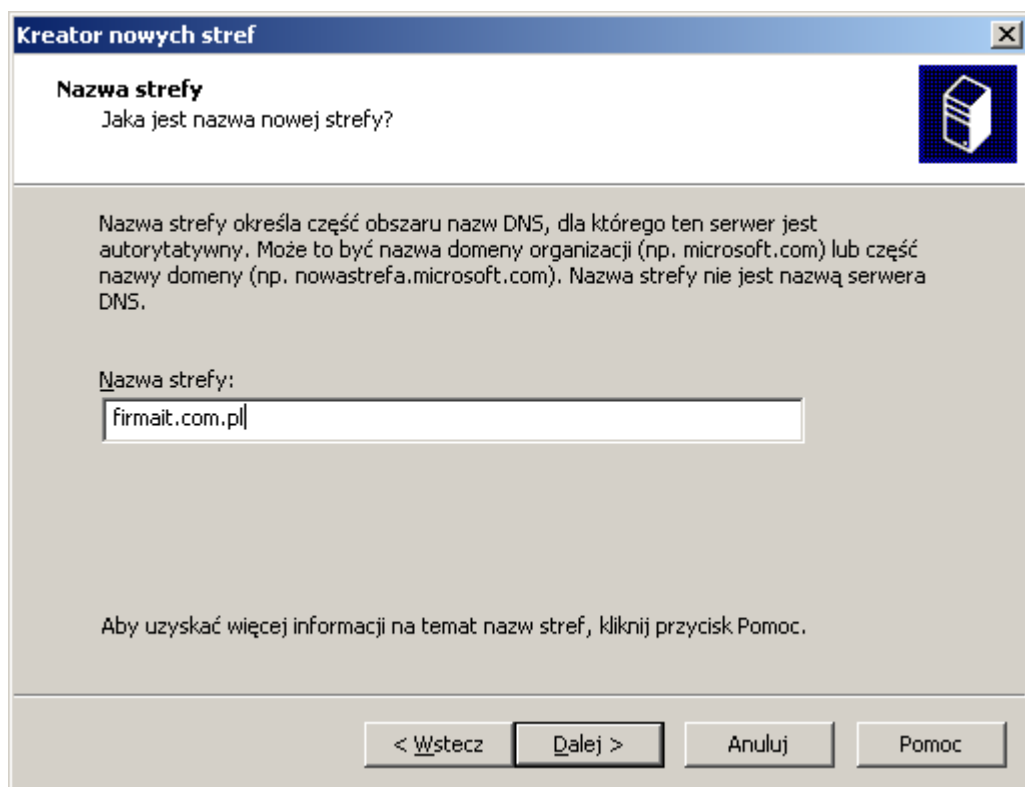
Kreator nowych stref

Nazwa strefy
Jaka jest nazwa nowej strefy?

Nazwa strefy określa część obszaru nazw DNS, dla którego ten serwer jest autorytatywny. Może to być nazwa domeny organizacji (np. microsoft.com) lub część nazwy domeny (np. nowastrefa.microsoft.com). Nazwa strefy nie jest nazwą serwera DNS.

Nazwa strefy:
firmait.com.pl

Aby uzyskać więcej informacji na temat nazw stref, kliknij przycisk Pomoc.

< Wstecz
Dalej >
Anuluj
Pomoc